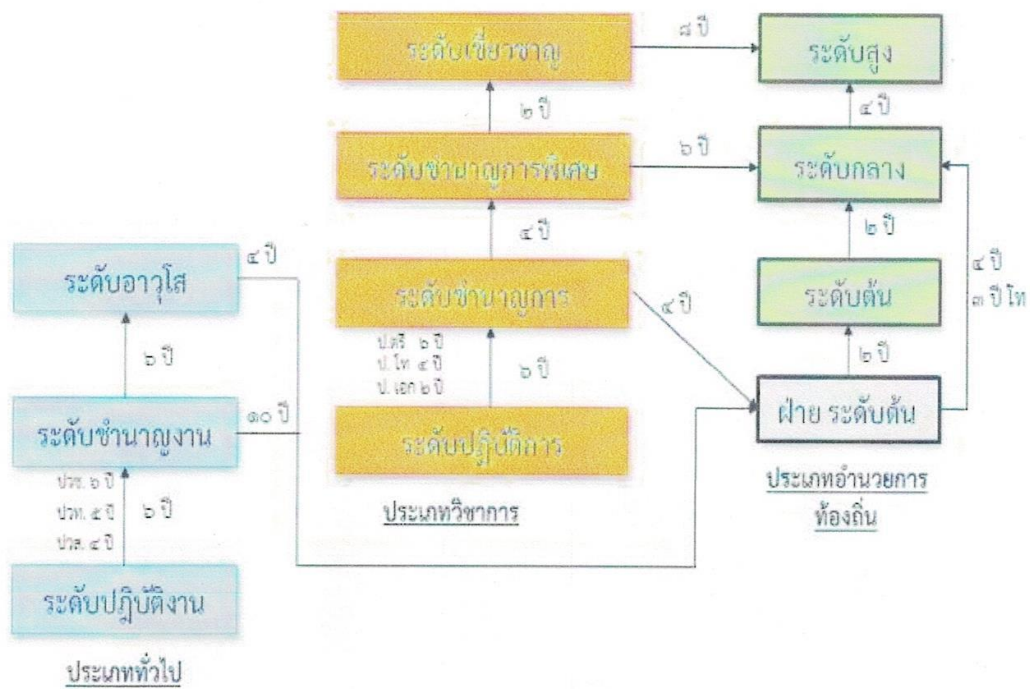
ระดับเชี่ยวชาญ

๘ ปี

ระดับสูง

๒ ปี

๔ ปี

ระดับชำนาญการพิเศษ

๖ ปี

ระดับกลาง

๔ ปี

๒ ปี

ระดับอาวุโส

๔ ปี

ระดับชำนาญการ

๔ ปี

ระดับต้น

๔ ปี
๓ ปี โท

ป.ตรี ๖ ปี
ป.โท ๔ ปี
ป.เอก ๒ ปี

๖ ปี

๖ ปี

๒ ปี

ระดับชำนาญงาน

๑๐ ปี

ระดับปฏิบัติการ

ฝ่าย ระดับต้น

ปวช. ๖ ปี
ปวท. ๕ ปี
ปวส. ๔ ปี

๖ ปี

ประเภทวิชาการ

ประเภทอำนวยการท้องถิ่น

ระดับปฏิบัติงาน

ประเภททั่วไป